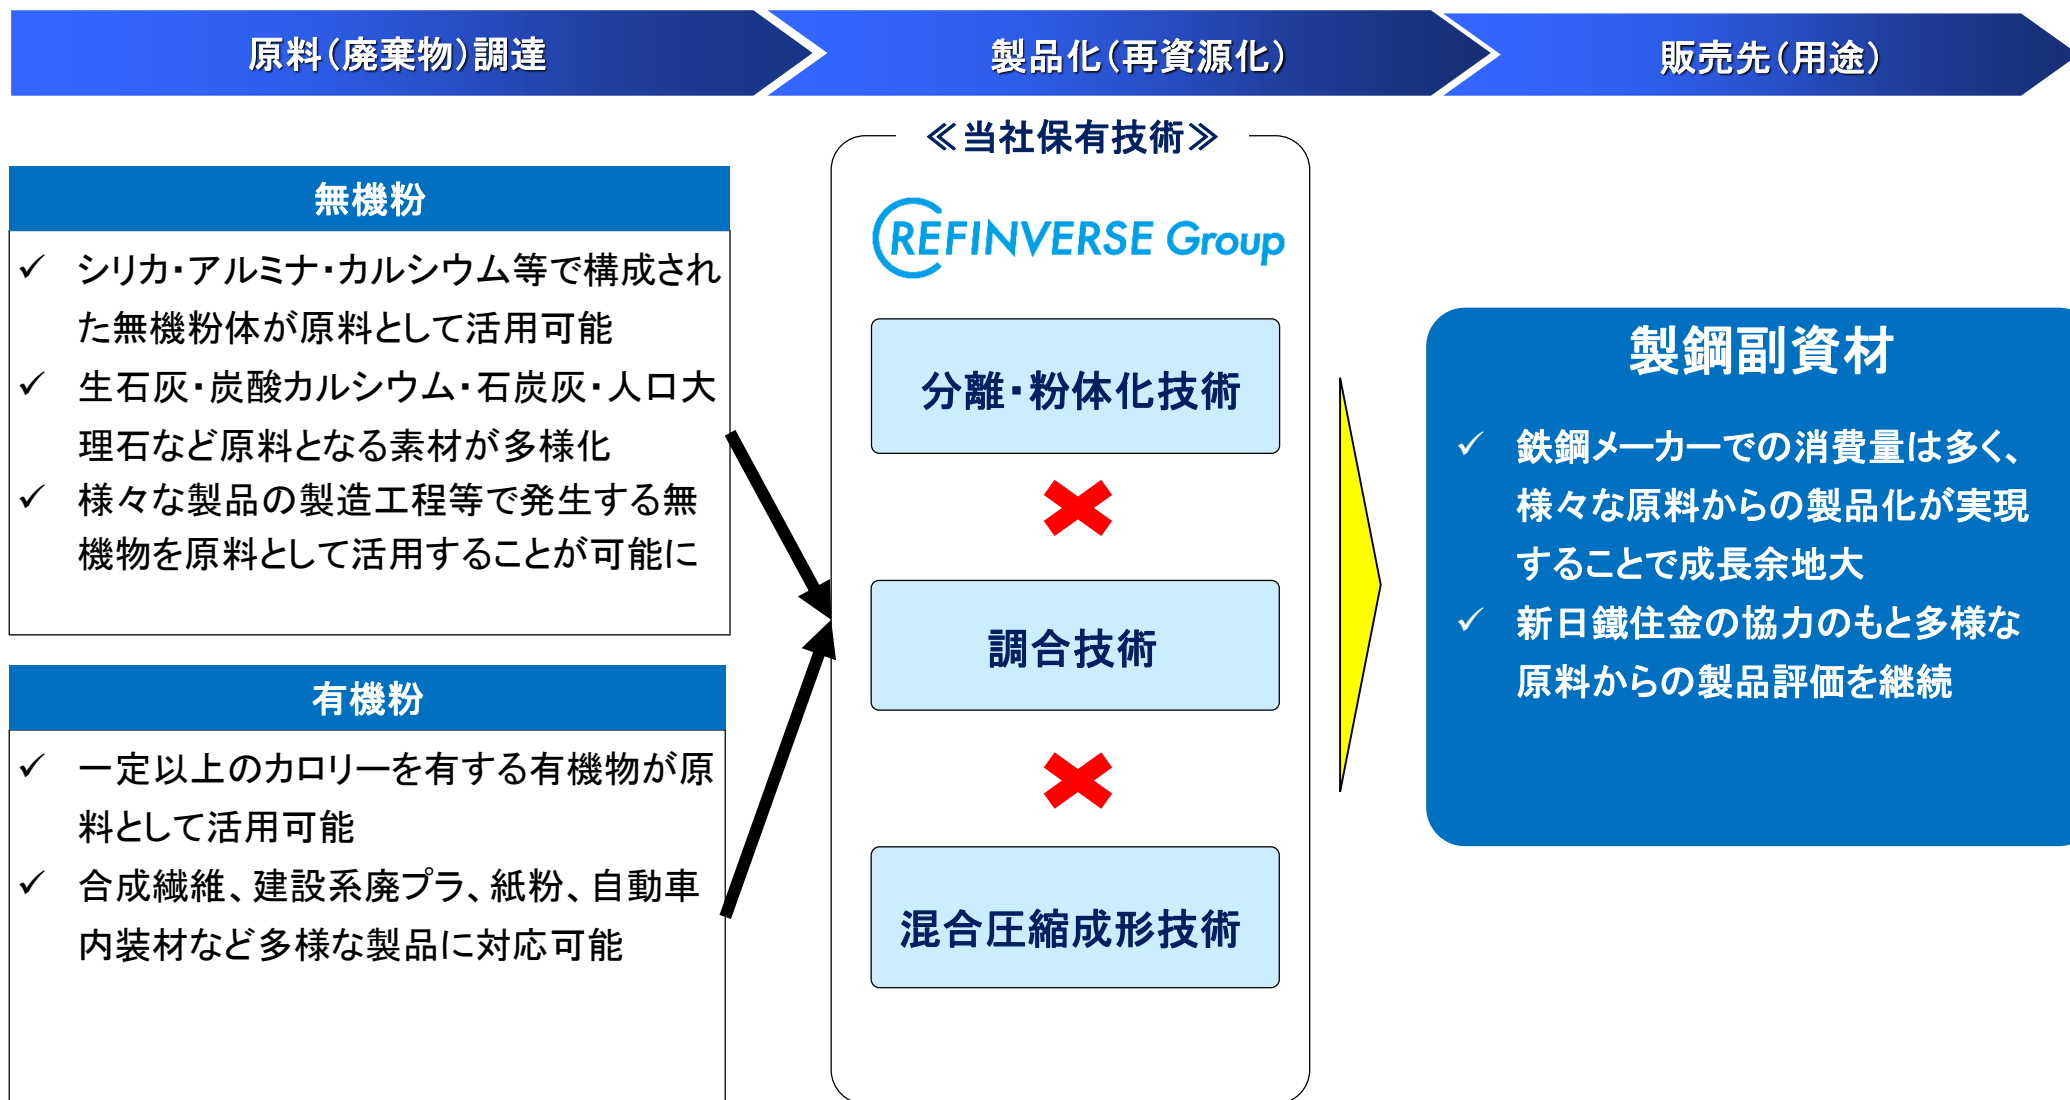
原料（廃棄物）調達

製品化（再資源化）

販売先（用途）

無機粉

✓ シリカ・アルミナ・カルシウム等で構成された無機粉体が原料として活用可能

✓ 生石灰・炭酸カルシウム・石炭灰・人口大理石など原料となる素材が多様化

✓ 様々な製品の製造工程等で発生する無機物を原料として活用することが可能に

有機粉

✓ 一定以上のカロリーを有する有機物が原料として活用可能

✓ 合成繊維、建設系廃プラ、紙粉、自動車内装材など多様な製品に対応可能

≪当社保有技術≫

REFINVERSE Group

分離・粉体化技術

調合技術

混合圧縮成形技術

製鋼副資材

✓ 鉄鋼メーカーでの消費量は多く、様々な原料からの製品化が実現することで成長余地大

✓ 新日鐵住金の協力のもと多様な原料からの製品評価を継続